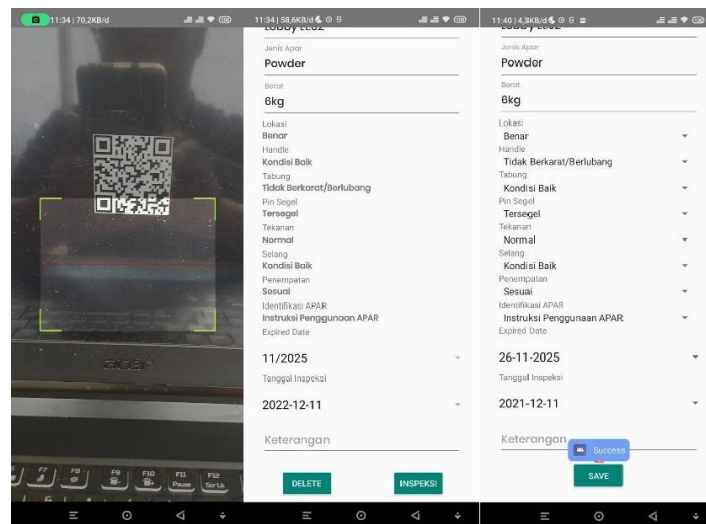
11:34 | 70,2KB/d

acer

F7 F8 F9 F10 F11 F12 Pause ScrLk

11:34 | 58,6KB/d

Jenis Apar
Powder
Berat
6kg
Lokasi
Benar
Handle
Kondisi Baik
Tabung
Tidak Berkarat/Berlubang
Pin Segel
Tersegel
Tekanan
Normal
Selang
Kondisi Baik
Penempatan
Sesuai
Identifikasi APAR
Instruksi Penggunaan APAR
Expired Date
11/2025
Tanggal Inspeksi
2022-12-11
Keterangan

DELETE
INSPEKSI

11:40 | 4,3KB/d

Jenis Apar
Powder
Berat
6kg
Lokasi
Benar
Handle
Tidak Berkarat/Berlubang
Tabung
Kondisi Baik
Pin Segel
Tersegel
Tekanan
Normal
Selang
Kondisi Baik
Penempatan
Sesuai
Identifikasi APAR
Instruksi Penggunaan APAR
Expired Date
26-11-2025
Tanggal Inspeksi
2021-12-11
Keterangan
Success
SAVE